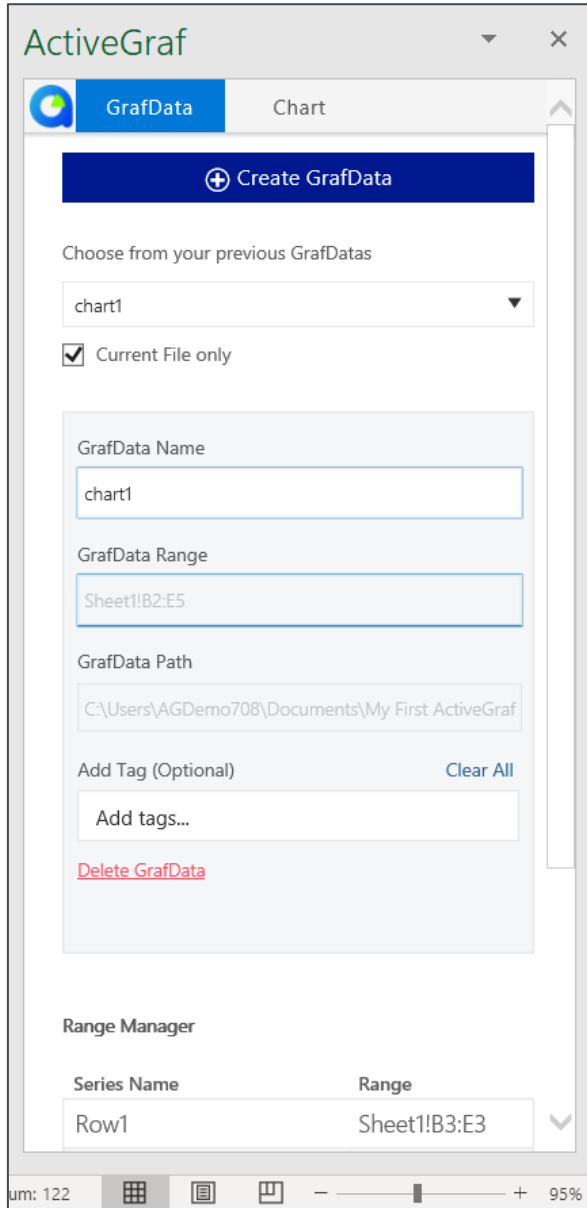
ActiveGraf

GrafData

Chart

Create GrafData

Choose from your previous GrafDatas

chart1

Current File only

GrafData Name

chart1

GrafData Range

Sheet1!B2:E5

GrafData Path

C:\Users\AGDemo708\Documents\My First ActiveGraf

Add Tag (Optional)

Clear All

Add tags...

Delete GrafData

Range Manager

| Series Name | Range |
|---|---|
| Row1 | Sheet1!B3:E3 |

um: 122

95%